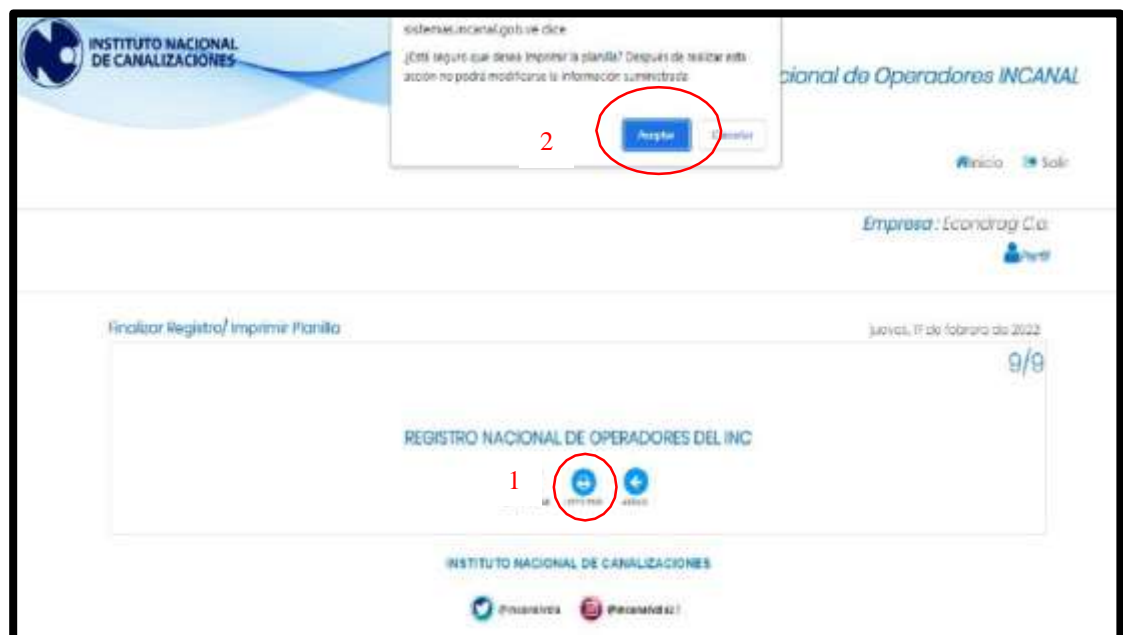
INSTITUTO NACIONAL DE CANALIZACIONES

sistemas.incanal.gob.ve dice

¿Está seguro que desea imprimir la planilla? Después de realizar esta acción no podrá modificarse la información suministrada

Aceptar Cancelar

2

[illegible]cional de Operadores INCANAL

Inicio Salir

Empresa : Econdrag C.a.

Perfil

Finalizar Registro/ Imprimir Planilla

jueves, 17 de febrero de 2022

9/9

REGISTRO NACIONAL DE OPERADORES DEL INC

1

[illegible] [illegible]

INSTITUTO NACIONAL DE CANALIZACIONES

@incanalve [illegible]